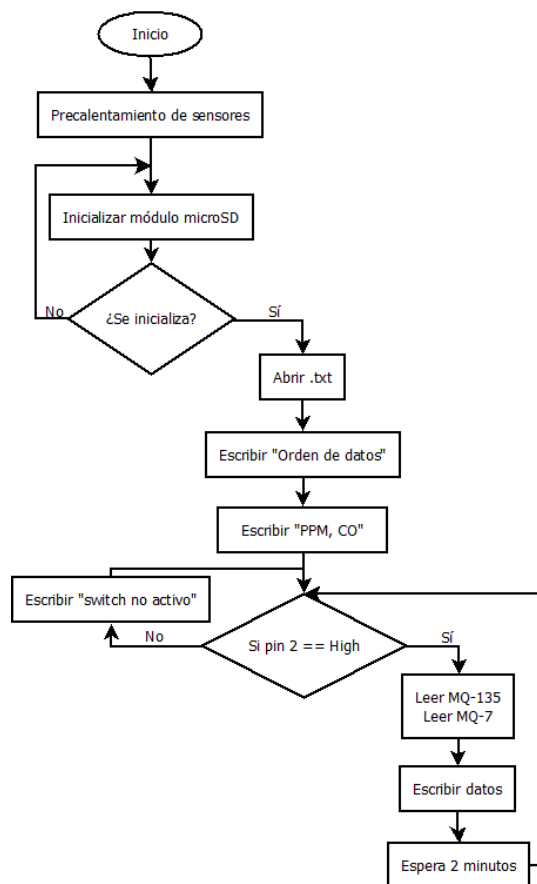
Inicio

Precalentamiento de sensores

Inicializar módulo microSD

No

¿Se inicializa?

Sí

Abrir .txt

Escribir "Orden de datos"

Escribir "PPM, CO"

Escribir "switch no activo"

No

Si pin 2 == High

Sí

Leer MQ-135
Leer MQ-7

Escribir datos

Espera 2 minutos